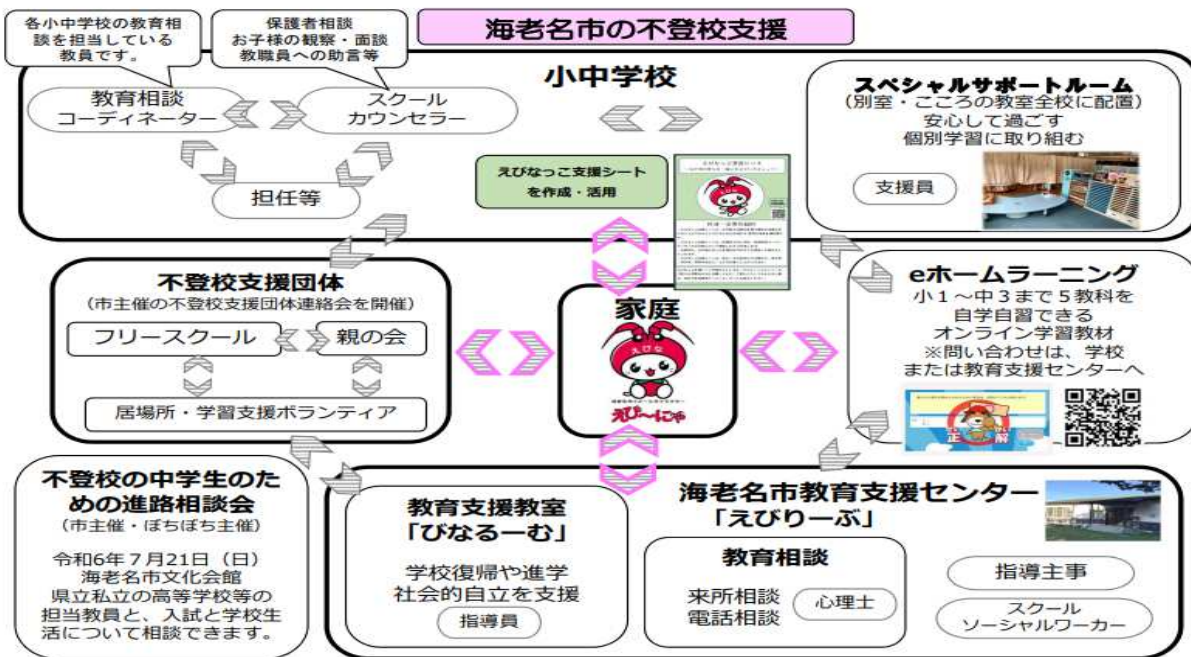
海老名市の不登校支援

各小中学校の教育相談を担当している教員です。

保護者相談
お子様の観察・面談
教職員への助言等

小中学校

教育相談コーディネーター

スクールカウンセラー

担任等

えびなっこ支援シート を作成・活用

スペシャルサポートルーム
（別室・こころの教室全校に配置）
安心して過ごす
個別学習に取り組む

支援員

不登校支援団体
（市主催の不登校支援団体連絡会を開催）

フリースクール

親の会

居場所・学習支援ボランティア

家庭

えびな

えび～にゃ

eホームラーニング
小１～中３まで５教科を自学自習できるオンライン学習教材
※問い合わせは、学校または教育支援センターへ

正解

不登校の中学生のための進路相談会
（市主催・ぼちぼち主催）

令和６年７月21日（日）
海老名市文化会館
県立私立の高等学校等の担当教員と、入試と学校生活について相談できます。

海老名市教育支援センター
「えびりーぶ」

教育支援教室
「びなるーむ」

学校復帰や進学
社会的自立を支援

指導員

教育相談

来所相談
電話相談

心理士

指導主事

スクールソーシャルワーカー